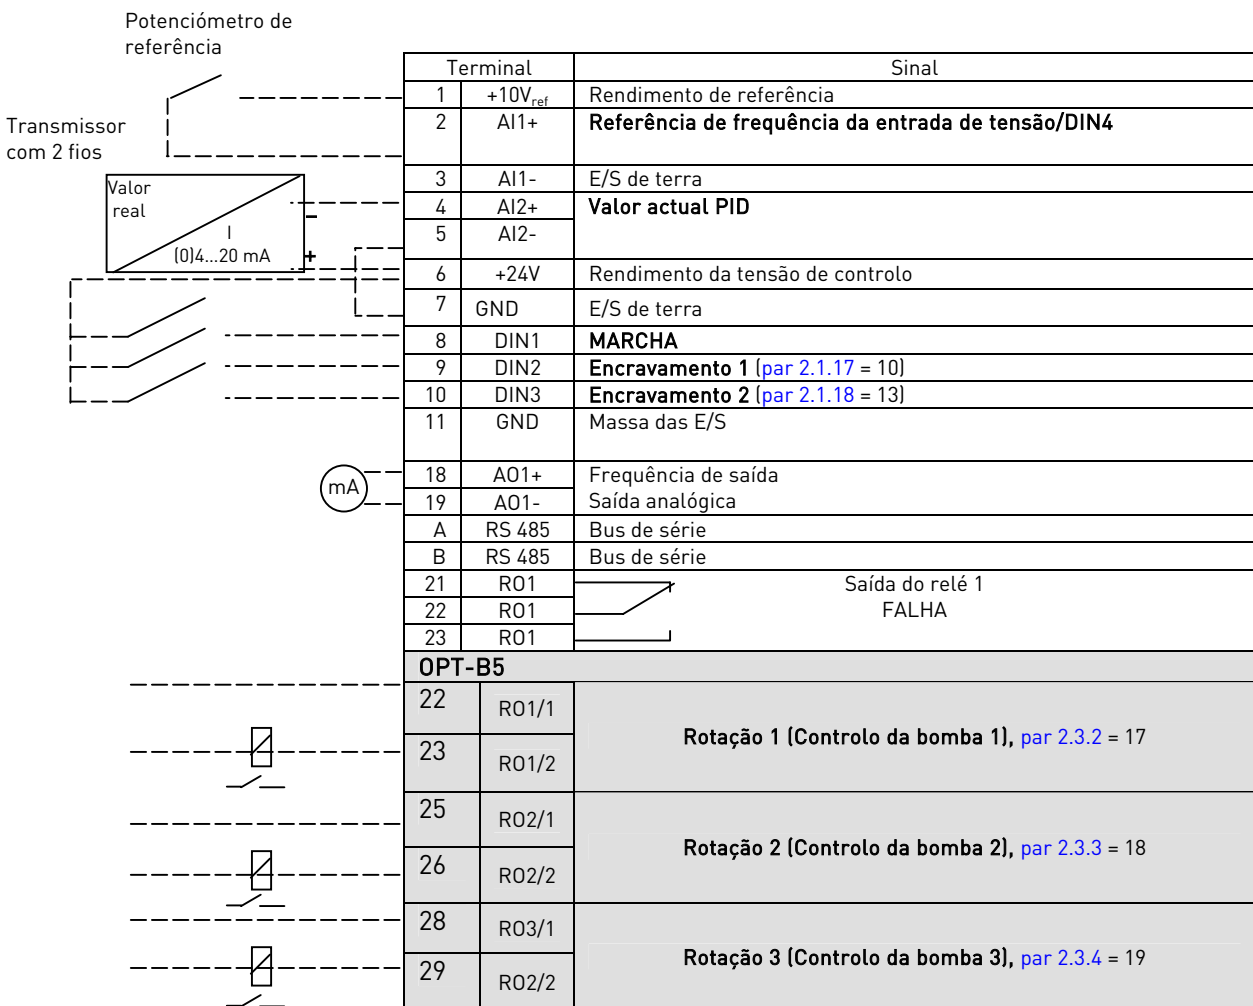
Potenciómetro de referência

Transmissor com 2 fios

Valor real

I
(0)4...20 mA

–
+

mA

| Terminal | | Sinal |
|---|---|---|
| 1 | +10V$_{ref}$ | Rendimento de referência |
| 2 | AI1+ | Referência de frequência da entrada de tensão/DIN4 |
| 3 | AI1- | E/S de terra |
| 4 | AI2+ | Valor actual PID |
| 5 | AI2- | |
| 6 | +24V | Rendimento da tensão de controlo |
| 7 | GND | E/S de terra |
| 8 | DIN1 | MARCHA |
| 9 | DIN2 | Encravamento 1 (par 2.1.17 = 10) |
| 10 | DIN3 | Encravamento 2 (par 2.1.18 = 13) |
| 11 | GND | Massa das E/S |
| 18 | AO1+ | Frequência de saída |
| 19 | AO1- | Saída analógica |
| A | RS 485 | Bus de série |
| B | RS 485 | Bus de série |
| 21 | RO1 | Saída do relé 1 FALHA |
| 22 | RO1 | |
| 23 | RO1 | |

OPT-B5

| | | |
|---|---|---|
| 22 | RO1/1 | Rotação 1 (Controlo da bomba 1), par 2.3.2 = 17 |
| 23 | RO1/2 | |
| 25 | RO2/1 | Rotação 2 (Controlo da bomba 2), par 2.3.3 = 18 |
| 26 | RO2/2 | |
| 28 | RO3/1 | Rotação 3 (Controlo da bomba 3), par 2.3.4 = 19 |
| 29 | RO2/2 | |